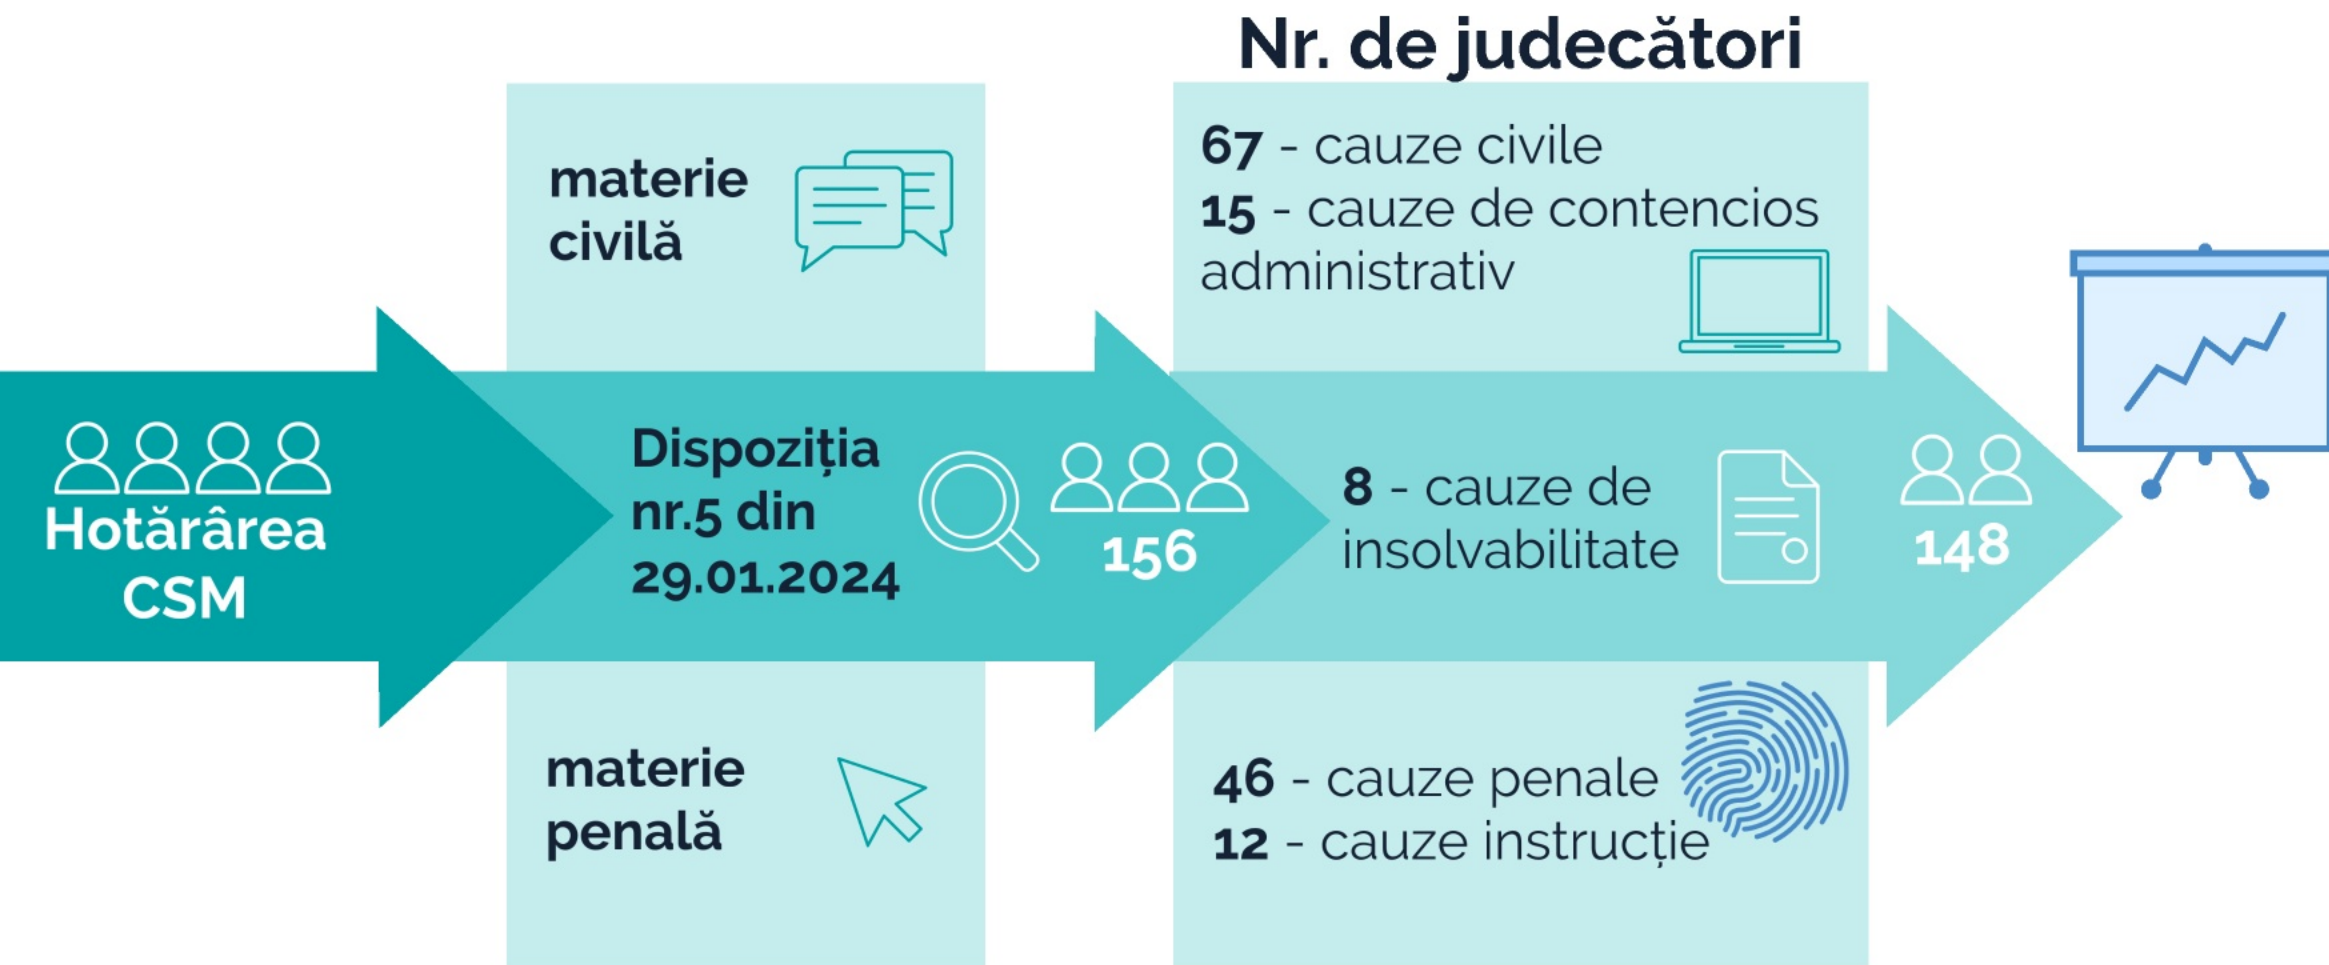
Nr. de judecători

Hotărârea CSM

materie civilă

materie penală

Dispoziția nr.5 din 29.01.2024

156

67 - cauze civile
15 - cauze de contencios administrativ

8 - cauze de insolvabilitate

46 - cauze penale
12 - cauze instrucție

148